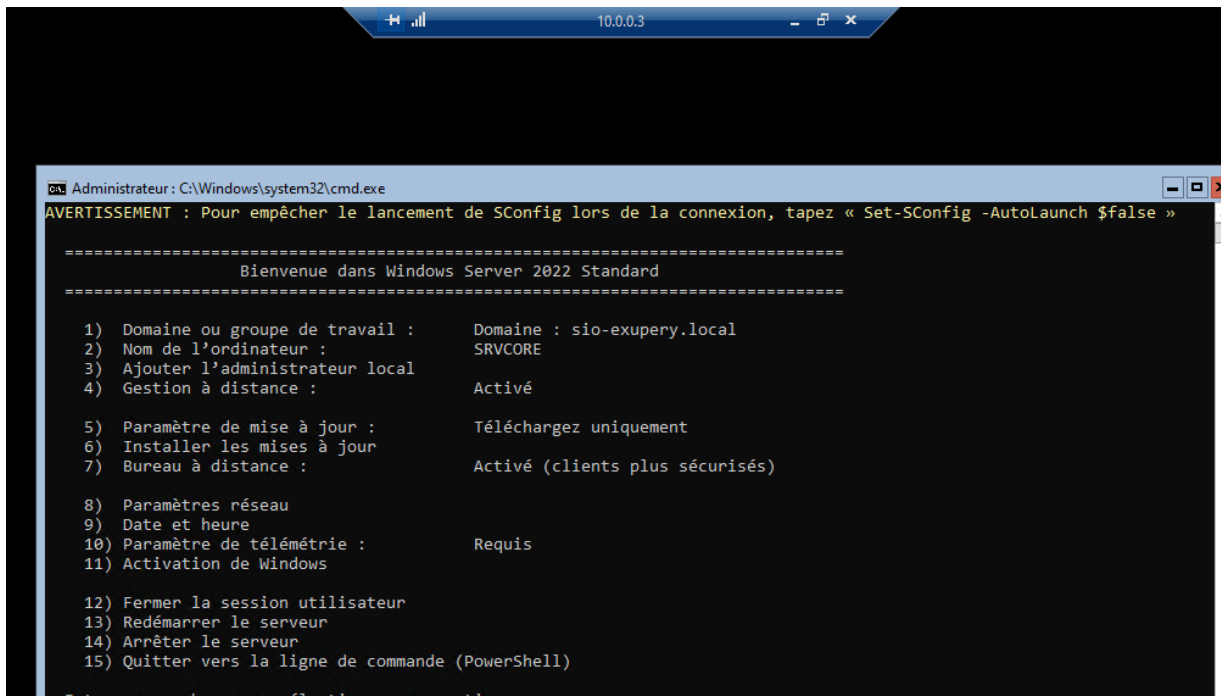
10.0.0.3

Administrateur : C:\Windows\system32\cmd.exe

AVERTISSEMENT : Pour empêcher le lancement de SConfig lors de la connexion, tapez « Set-SConfig -AutoLaunch $false »

===============================================================================
Bienvenue dans Windows Server 2022 Standard
===============================================================================

1) Domaine ou groupe de travail : Domaine : sio-exupery.local
2) Nom de l'ordinateur : SRVCORE
3) Ajouter l'administrateur local
4) Gestion à distance : Activé

5) Paramètre de mise à jour : Téléchargez uniquement
6) Installer les mises à jour
7) Bureau à distance : Activé (clients plus sécurisés)

8) Paramètres réseau
9) Date et heure
10) Paramètre de télémétrie : Requis
11) Activation de Windows

12) Fermer la session utilisateur
13) Redémarrer le serveur
14) Arrêter le serveur
15) Quitter vers la ligne de commande (PowerShell)

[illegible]